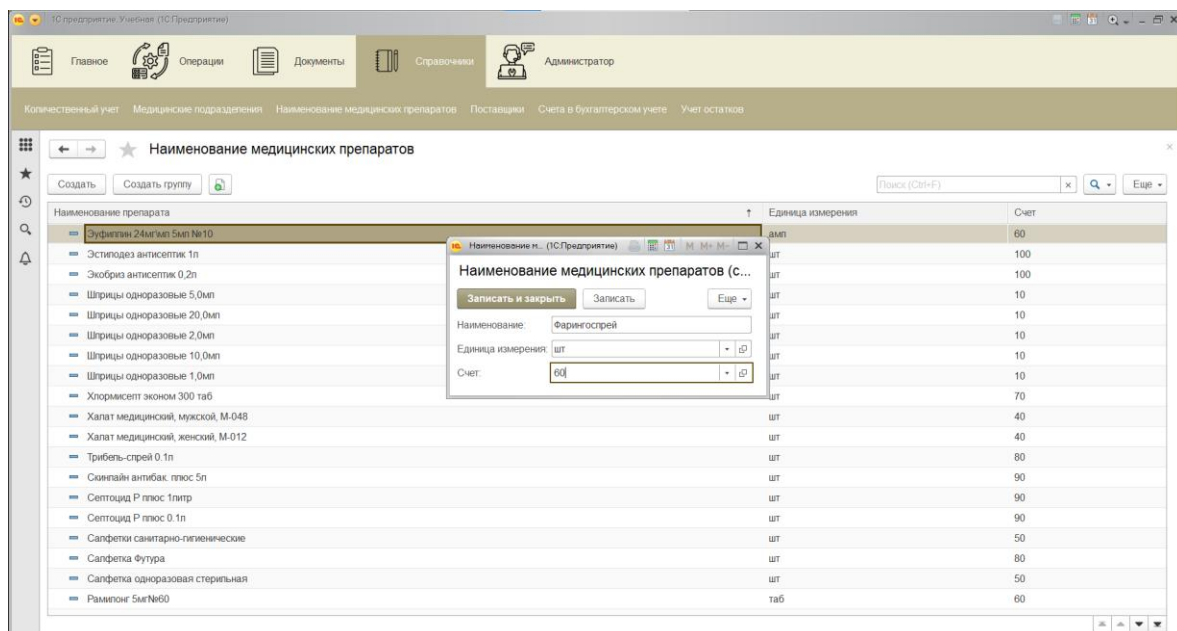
1С:Предприятие: Учебная (1С:Предприятие)

Главное Операции Документы Справочники Администратор

Количественный учет Медицинские подразделения Наименование медицинских препаратов Поставщики Счета в бухгалтерском учете Учет остатков

Наименование медицинских препаратов

Создать Создать группу

Поиск (Ctrl+F)

Еще

| Наименование препарата | Единица измерения | Счет |
|---|---|---|
| Эуфиллин 24мг/мл 5мл №10 | амп | 60 |
| Эстиподез антисептик 1л | шт | 100 |
| Экобриз антисептик 0,2л | шт | 100 |
| Шприцы одноразовые 5,0мл | шт | 10 |
| Шприцы одноразовые 20,0мл | шт | 10 |
| Шприцы одноразовые 2,0мл | шт | 10 |
| Шприцы одноразовые 10,0мл | шт | 10 |
| Шприцы одноразовые 1,0мл | шт | 10 |
| Хлормисепт эконом 300 таб | шт | 70 |
| Халат медицинский, мужской, М-048 | шт | 40 |
| Халат медицинский, женский, М-012 | шт | 40 |
| Трибель-спрей 0.1л | шт | 80 |
| Скинлайн антибак. плюс 5л | шт | 90 |
| Септоцид Р плюс 1литр | шт | 90 |
| Септоцид Р плюс 0.1л | шт | 90 |
| Салфетки санитарно-гигиенические | шт | 50 |
| Салфетка Футура | шт | 80 |
| Салфетка одноразовая стерильная | шт | 50 |
| Рамипонг 5мгN№60 | таб | 60 |

Наименование н... (1С:Предприятие)

Наименование медицинских препаратов (с...

Записать и закрыть Записать Еще

Наименование: Фарингоспрей

Единица измерения: шт

Счет: 60